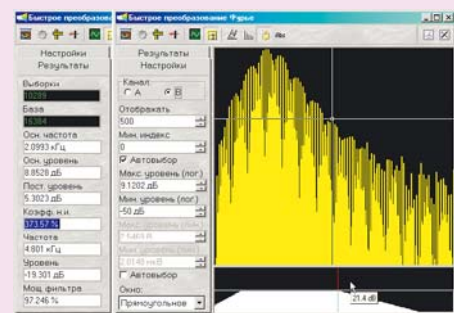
Быстрое преобразова
Быстрое преобразование Фурье

Настройки
Результаты
Выборки
10295
База
16384
Осн. частота
2.0993 кГц
Осн. уровень
8.8528 дБ
Пост. уровень
5.3023 дБ
Коэфф. н.и.
373.57 %
Частота
4.801 кГц
Уровень
-19.301 дБ
Мощ. фильтра
97.246 %

Результаты
Настройки
Канал
A
B
Отображать
500
Мин. индекс
0
Автовыбор
Макс. уровень (лог.)
9.1202 дБ
Мин. уровень (лог.)
-50 дБ
Макс. уровень (лин.)
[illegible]
Мин. уровень (лин.)
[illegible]
Автовыбор
Окно:
Прямоугольное

21.4 dB